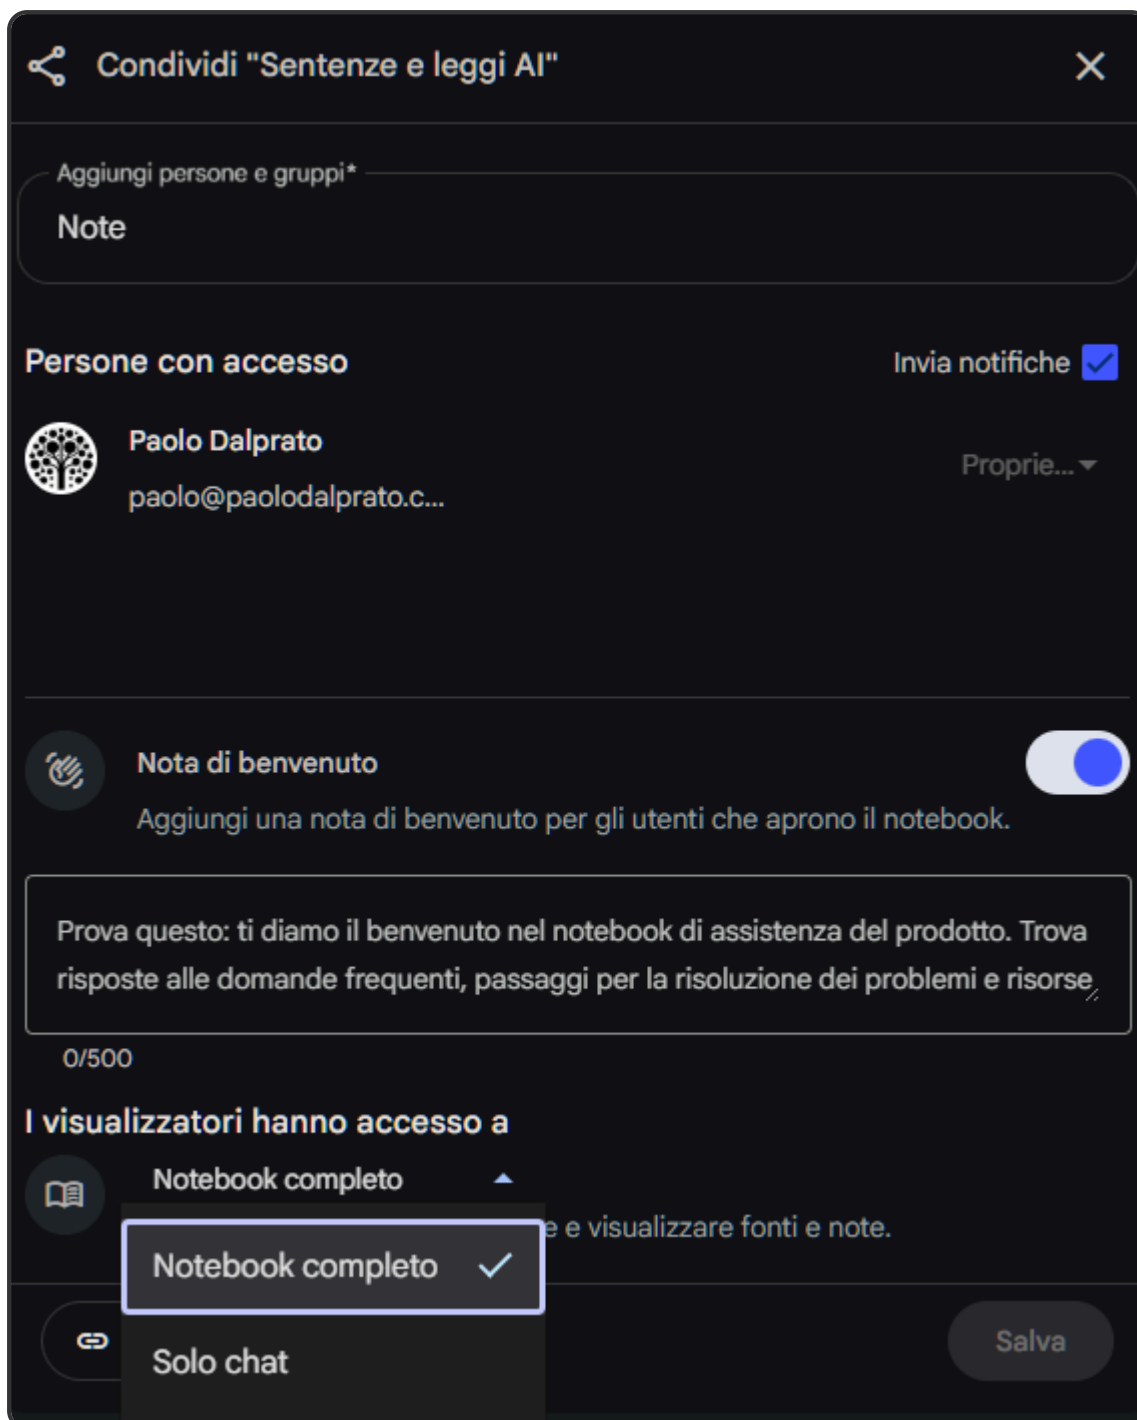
Condividi "Sentenze e leggi AI"

Aggiungi persone e gruppi*

Note

Persone con accesso

Invia notifiche

Paolo Dalprato

paolo@paolodalprato.c...

Proprie...

Nota di benvenuto

Aggiungi una nota di benvenuto per gli utenti che aprono il notebook.

Prova questo: ti diamo il benvenuto nel notebook di assistenza del prodotto. Trova risposte alle domande frequenti, passaggi per la risoluzione dei problemi e risorse

0/500

I visualizzatori hanno accesso a

Notebook completo

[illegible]e e visualizzare fonti e note.

Notebook completo

Solo chat

Salva